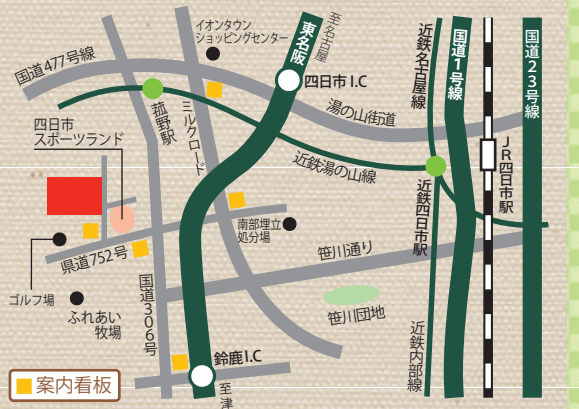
イオンタウン
ショッピングセンター

至名古屋

東名阪

近鉄名古屋線

国道1号線

国道23号線

国道477号線

四日市 I.C

湯の山街道

四日市
スポーツランド

菰野駅

ミルクロード

近鉄湯の山線

JR四日市駅

近鉄四日市駅

南部埋立
処分場

笹川通り

県道752号

ゴルフ場

ふれあい
牧場

国道306号

笹川団地

近鉄内部線

鈴鹿 I.C

至津

案内看板